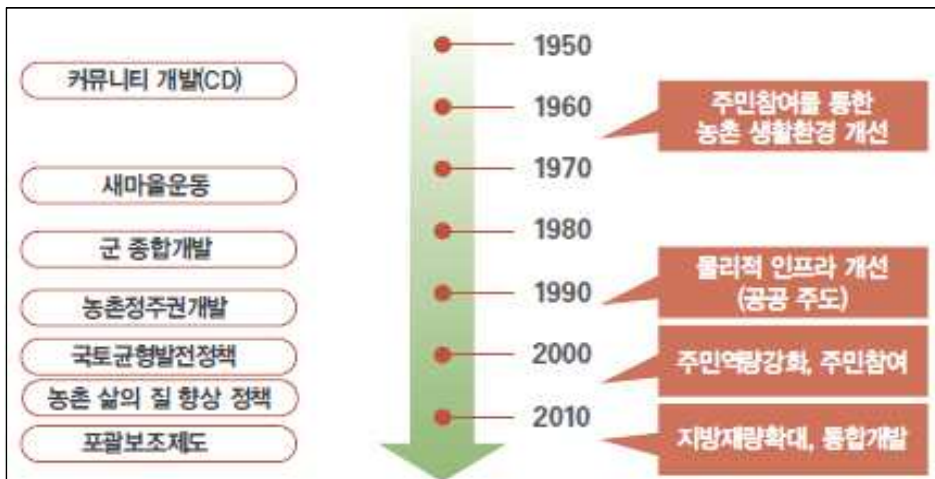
커뮤니티 개발(CD)

새마을운동

군 종합개발

농촌정주권개발

국토균형발전정책

농촌 삶의 질 향상 정책

포괄보조제도

1950

1960

1970

1980

1990

2000

2010

주민참여를 통한 농촌 생활환경 개선

물리적 인프라 개선 (공공 주도)

주민역량강화, 주민참여

지방재량확대, 통합개발